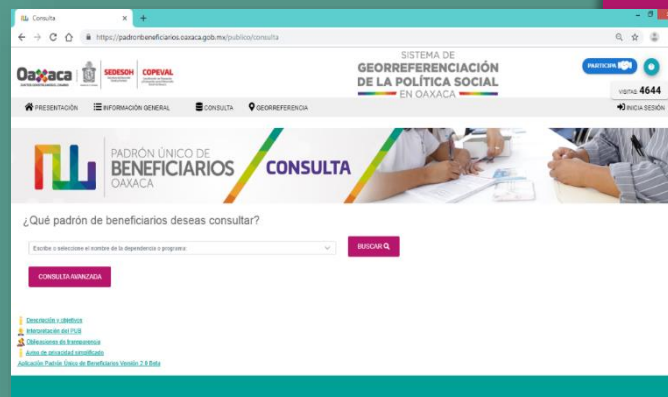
Consulta

https://padronbeneficiarios.oaxaca.gob.mx/publico/consulta

Oaxaca SEDESOH COPEVAL

SISTEMA DE GEORREFERENCIACIÓN DE LA POLÍTICA SOCIAL EN OAXACA

PARTICIPA

visitas 4644

PRESENTACIÓN INFORMACIÓN GENERAL CONSULTA GEORREFERENCIA INICIA SESIÓN

PADRÓN ÚNICO DE BENEFICIARIOS OAXACA CONSULTA

¿Qué padrón de beneficiarios deseas consultar?

Escribe o seleccione el nombre de la dependencia o programa

BUSCAR

CONSULTA AVANZADA

Descripción y objetivos
Interpretación del PUB
Obligaciones de transparencia
Aviso de privacidad simplificado
Aplicación Padrón Único de Beneficiarios Versión 2.0 Beta